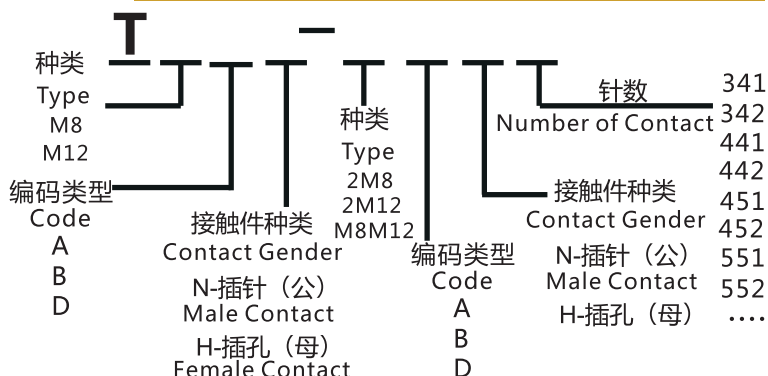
T –

种类
Type
M8
M12

编码类型
Code
A
B
D

接触件种类
Contact Gender
N-插针（公）
Male Contact
H-插孔（母）
Female Contact

种类
Type
2M8
2M12
M8M12

编码类型
Code
A
B
D

接触件种类
Contact Gender
N-插针（公）
Male Contact
H-插孔（母）

针数
Number of Contact

341
342
441
442
451
452
551
552
....